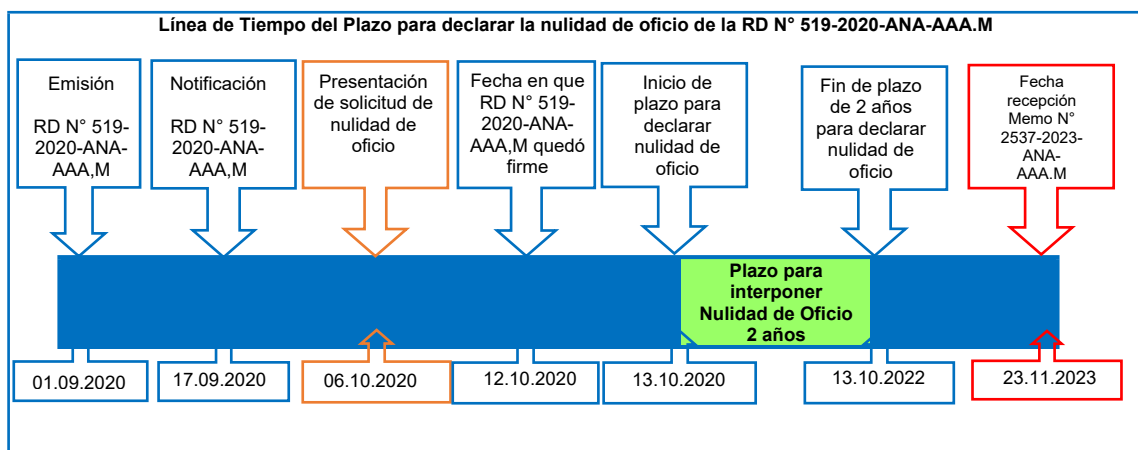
Línea de Tiempo del Plazo para declarar la nulidad de oficio de la RD N° 519-2020-ANA-AAA.M

Emisión

RD N° 519-2020-ANA-AAA,M

Notificación

RD N° 519-2020-ANA-AAA,M

Presentación de solicitud de nulidad de oficio

Fecha en que RD N° 519-2020-ANA-AAA,M quedó firme

Inicio de plazo para declarar nulidad de oficio

Fin de plazo de 2 años para declarar nulidad de oficio

Fecha recepción Memo N° 2537-2023-ANA-AAA.M

Plazo para interponer Nulidad de Oficio 2 años

01.09.2020

17.09.2020

06.10.2020

12.10.2020

13.10.2020

13.10.2022

23.11.2023